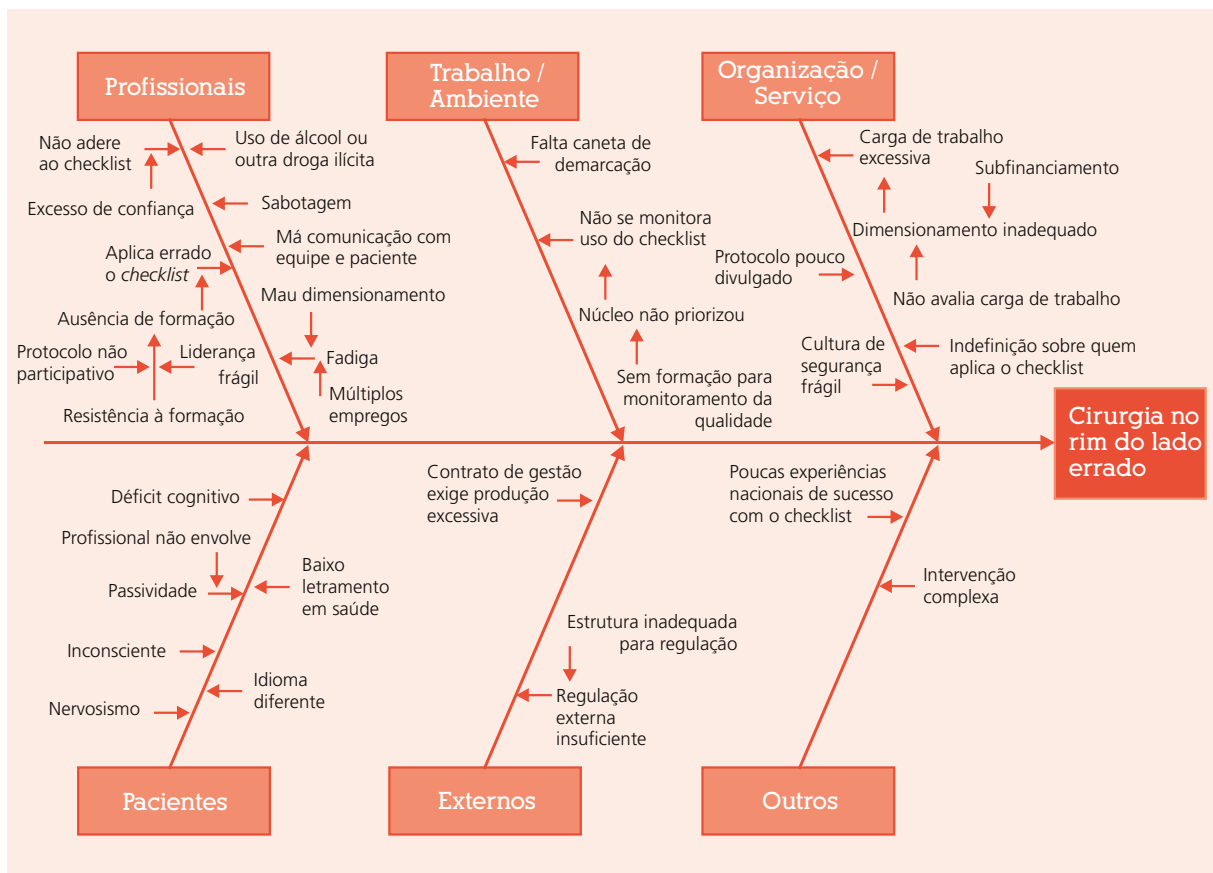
Profissionais

Não adere ao checklist

Uso de álcool ou outra droga ilícita

Excesso de confiança

Sabotagem

Aplica errado o *checklist*

Má comunicação com equipe e paciente

Mau dimensionamento

Ausência de formação

Protocolo não participativo

Liderança frágil

Fadiga

Múltiplos empregos

Resistência à formação

Trabalho / Ambiente

Falta caneta de demarcação

Não se monitora uso do checklist

Núcleo não priorizou

Sem formação para monitoramento da qualidade

Organização / Serviço

Carga de trabalho excessiva

Subfinanciamento

Dimensionamento inadequado

Protocolo pouco divulgado

Não avalia carga de trabalho

Cultura de segurança frágil

Indefinição sobre quem aplica o checklist

Cirurgia no rim do lado errado

Déficit cognitivo

Profissional não envolve

Passividade

Baixo letramento em saúde

Inconsciente

Idioma diferente

Nervosismo

Pacientes

Contrato de gestão exige produção excessiva

Estrutura inadequada para regulação

Regulação externa insuficiente

Externos

Poucas experiências nacionais de sucesso com o checklist

Intervenção complexa

Outros